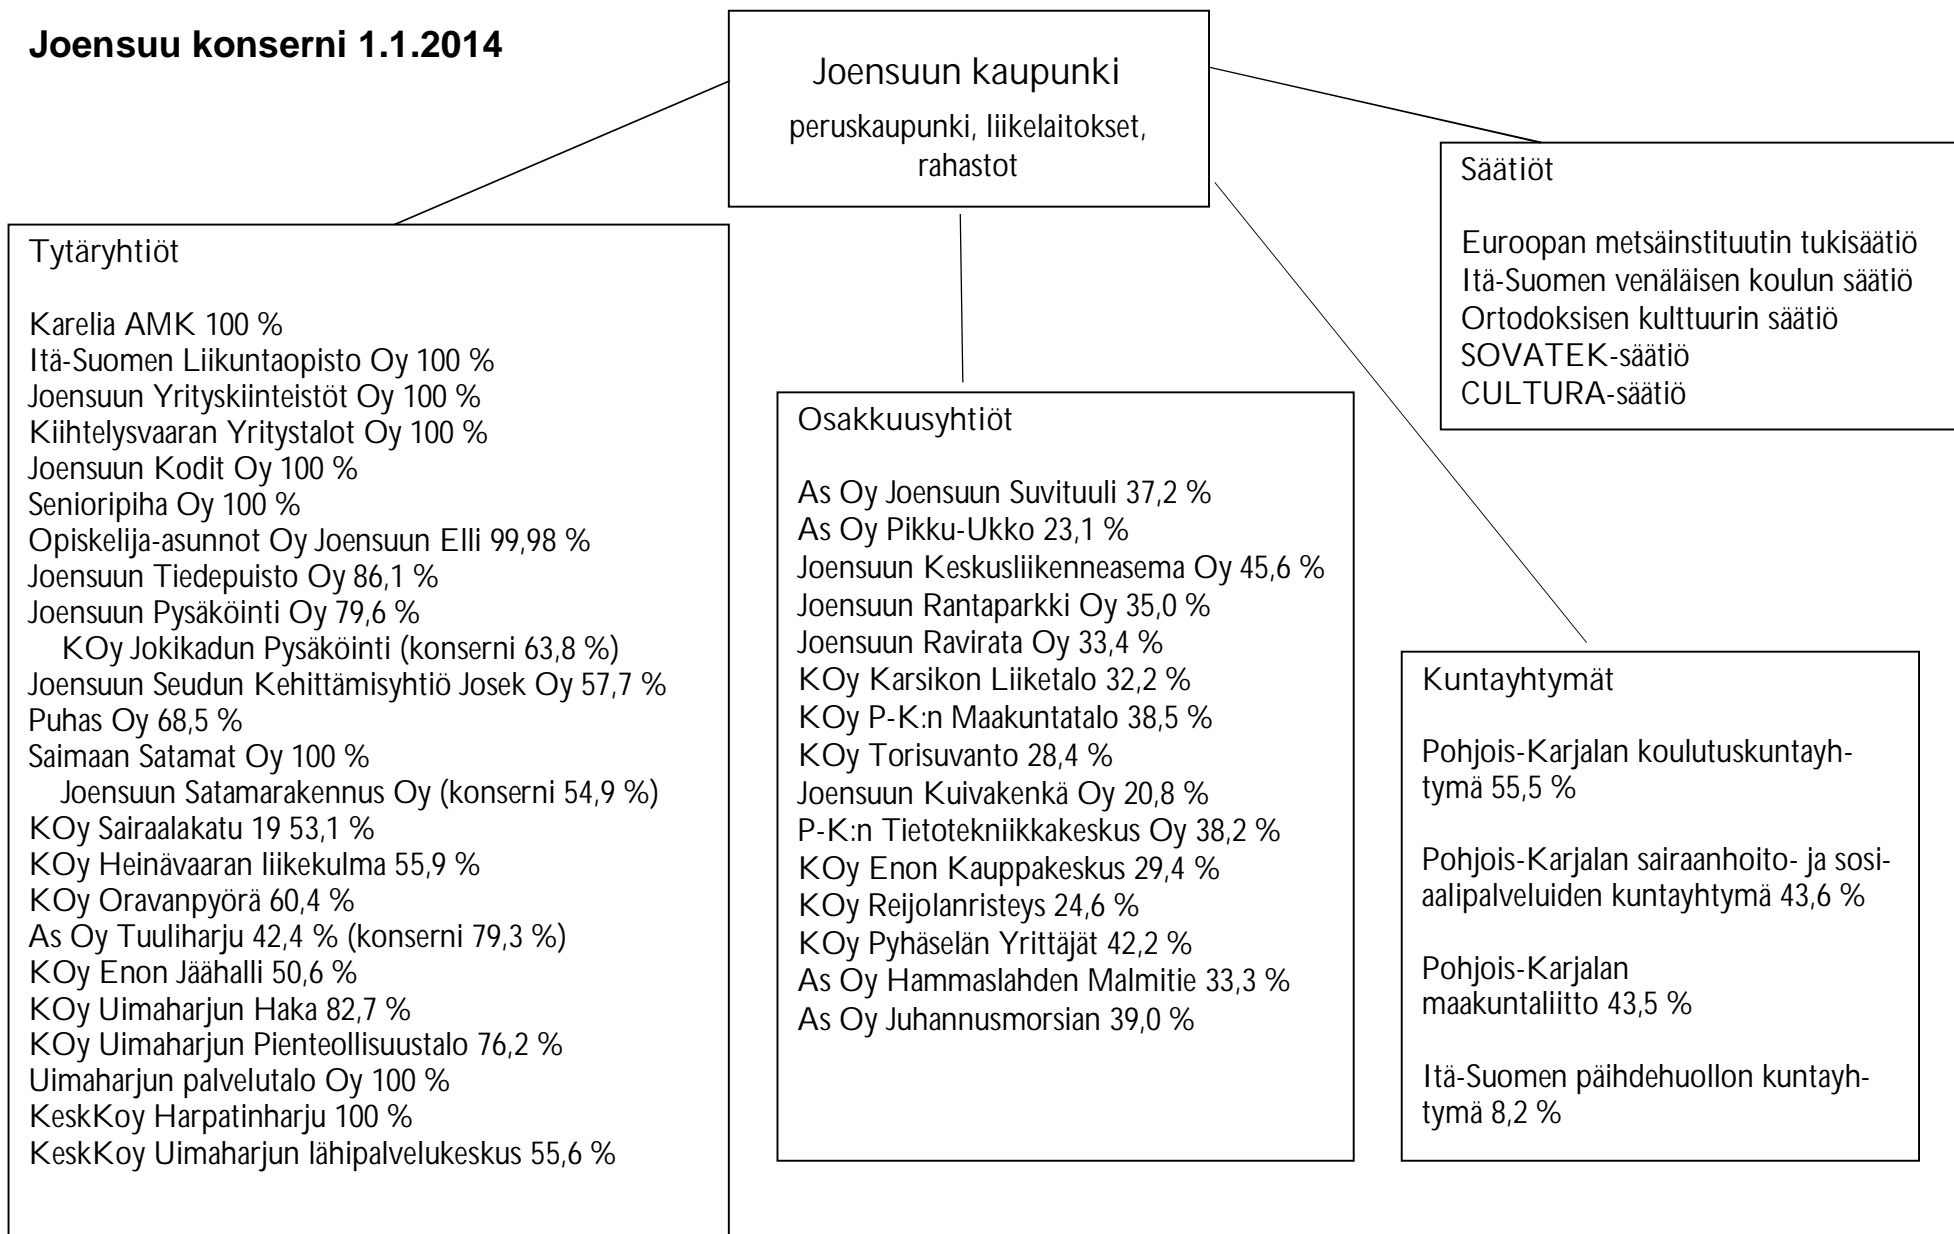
Joensuu konserni 1.1.2014

Joensuun kaupunki
peruskaupunki, liikelaitokset, rahastot

Tytäryhtiöt

Karelia AMK 100 %
Itä-Suomen Liikuntaopisto Oy 100 %
Joensuun Yrityskiinteistöt Oy 100 %
Kiihtelysvaaran Yritystalot Oy 100 %
Joensuun Kodit Oy 100 %
Senioripiha Oy 100 %
Opiskelija-asunnot Oy Joensuun Elli 99,98 %
Joensuun Tiedepuisto Oy 86,1 %
Joensuun Pysäköinti Oy 79,6 %
KOy Jokikadun Pysäköinti (konserni 63,8 %)
Joensuun Seudun Kehittämisyhtiö Josek Oy 57,7 %
Puhas Oy 68,5 %
Saimaan Satamat Oy 100 %
Joensuun Satamarakennus Oy (konserni 54,9 %)
KOy Sairaalakatu 19 53,1 %
KOy Heinävaaran liikekulma 55,9 %
KOy Oravanpyörä 60,4 %
As Oy Tuuliharju 42,4 % (konserni 79,3 %)
KOy Enon Jäähalli 50,6 %
KOy Uimaharjun Haka 82,7 %
KOy Uimaharjun Pienteollisuustalo 76,2 %
Uimaharjun palvelutalo Oy 100 %
KeskKoy Harpatinharju 100 %
KeskKoy Uimaharjun lähipalvelukeskus 55,6 %

Osakkuusyhtiöt

As Oy Joensuun Suvituuli 37,2 %
As Oy Pikku-Ukko 23,1 %
Joensuun Keskusliikenneasema Oy 45,6 %
Joensuun Rantaparkki Oy 35,0 %
Joensuun Ravirata Oy 33,4 %
KOy Karsikon Liiketalo 32,2 %
KOy P-K:n Maakuntatalo 38,5 %
KOy Torisuvanto 28,4 %
Joensuun Kuivakenkä Oy 20,8 %
P-K:n Tietotekniikkakeskus Oy 38,2 %
KOy Enon Kauppakeskus 29,4 %
KOy Reijolanristeys 24,6 %
KOy Pyhäselän Yrittäjät 42,2 %
As Oy Hammaslahden Malmitie 33,3 %
As Oy Juhannusmorsian 39,0 %

Säätiöt

Euroopan metsäinstituutin tukisäätiö
Itä-Suomen venäläisen koulun säätiö
Ortodoksisen kulttuurin säätiö
SOVATEK-säätiö
CULTURA-säätiö

Kuntayhtymät

Pohjois-Karjalan koulutuskuntayhtymä 55,5 %

Pohjois-Karjalan sairaanhoito- ja sosiaalipalveluiden kuntayhtymä 43,6 %

Pohjois-Karjalan maakuntaliitto 43,5 %

Itä-Suomen päihdehuollon kuntayhtymä 8,2 %